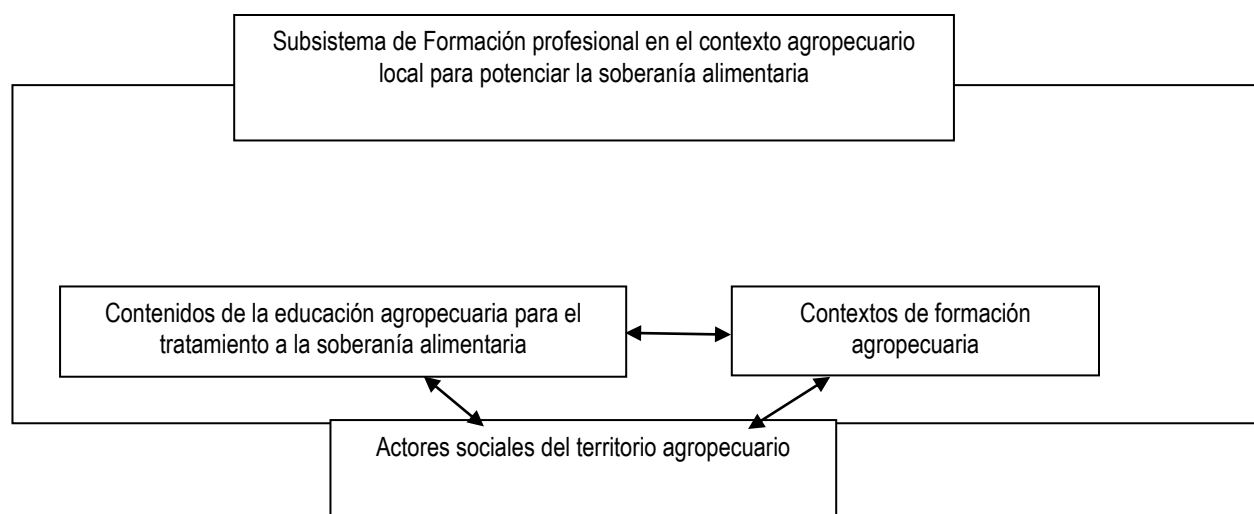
Subsistema de Formación profesional en el contexto agropecuario local para potenciar la soberanía alimentaria

Contenidos de la educación agropecuaria para el tratamiento a la soberanía alimentaria

Contextos de formación agropecuaria

Actores sociales del territorio agropecuario